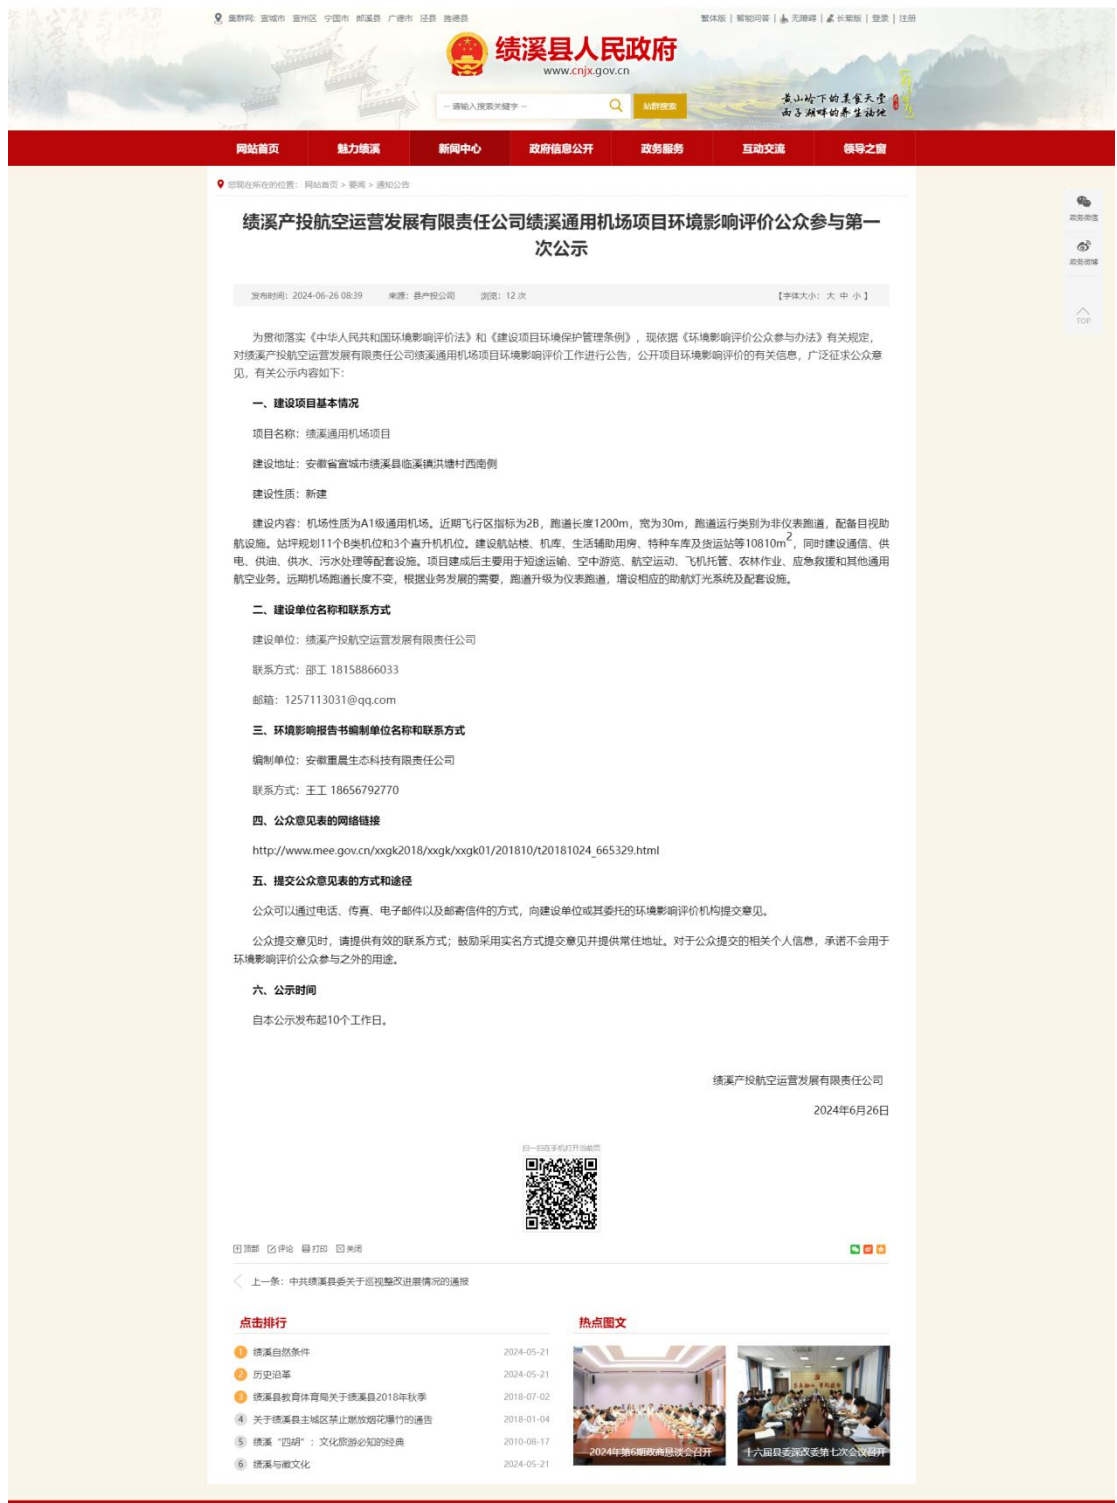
集群网: 宣城市 宣州区 宁国市 郎溪县 广德市 泾县 旌德县

繁体版 | 智能问答 | 无障碍 | 长辈版 | 登录 | 注册

绩溪县人民政府
www.cnjx.gov.cn

-- 请输入搜索关键字 --
站群搜索

黄山脚下的美食天堂
西子湖畔的养生福地

网站首页 魅力绩溪 新闻中心 政府信息公开 政务服务 互动交流 领导之窗

您现在所在的位置: 网站首页 > 要闻 > 通知公告

政务微信
政务微博
TOP

绩溪产投航空运营发展有限责任公司绩溪通用机场项目环境影响评价公众参与第一次公示

发布时间: 2024-06-26 08:39 来源: 县产投公司 浏览: 12 次 【字体大小: 大 中 小】

为贯彻落实《中华人民共和国环境影响评价法》和《建设项目环境保护管理条例》，现依据《环境影响评价公众参与办法》有关规定，对绩溪产投航空运营发展有限责任公司绩溪通用机场项目环境影响评价工作进行公告，公开项目环境影响评价的有关信息，广泛征求公众意见，有关公示内容如下:

一、建设项目基本情况

项目名称: 绩溪通用机场项目

建设地址: 安徽省宣城市绩溪县临溪镇洪塘村西南侧

建设性质: 新建

建设内容: 机场性质为A1级通用机场。近期飞行区指标为2B，跑道长度1200m，宽为30m，跑道运行类别为非仪表跑道，配备目视助航设施。站坪规划11个B类机位和3个直升机机位。建设航站楼、机库、生活辅助用房、特种车库及货运站等10810m$^2$，同时建设通信、供电、供油、供水、污水处理等配套设施。项目建成后主要用于短途运输、空中游览、航空运动、飞机托管、农林作业、应急救援和其他通用航空业务。远期机场跑道长度不变，根据业务发展的需要，跑道升级为仪表跑道，增设相应的助航灯光系统及配套设施。

二、建设单位名称和联系方式

建设单位: 绩溪产投航空运营发展有限责任公司

联系方式: 邵工 18158866033

邮箱: 1257113031@qq.com

三、环境影响报告书编制单位名称和联系方式

编制单位: 安徽重晨生态科技有限责任公司

联系方式: 王工 18656792770

四、公众意见表的网络链接

http://www.mee.gov.cn/xxgk2018/xxgk/xxgk01/201810/t20181024_665329.html

五、提交公众意见表的方式和途径

公众可以通过电话、传真、电子邮件以及邮寄信件的方式，向建设单位或其委托的环境影响评价机构提交意见。

公众提交意见时，请提供有效的联系方式；鼓励采用实名方式提交意见并提供常住地址。对于公众提交的相关个人信息，承诺不会用于环境影响评价公众参与之外的用途。

六、公示时间

自本公示发布起10个工作日。

绩溪产投航空运营发展有限责任公司

2024年6月26日

扫一扫在手机打开当前页

顶部 评论 打印 关闭

上一条: 中共绩溪县委关于巡视整改进展情况的通报

点击排行

| | | |
|---|---|---|
| 1 | 绩溪自然条件 | 2024-05-21 |
| 2 | 历史沿革 | 2024-05-21 |
| 3 | 绩溪县教育体育局关于绩溪县2018年秋季 | 2018-07-02 |
| 4 | 关于绩溪县主城区禁止燃放烟花爆竹的通告 | 2018-01-04 |
| 5 | 绩溪"四胡": 文化旅游必知的经典 | 2010-08-17 |
| 6 | 绩溪与徽文化 | 2024-05-21 |

热点图文

2024年第6期政商恳谈会召开

十六届县委深改委第七次会议召开